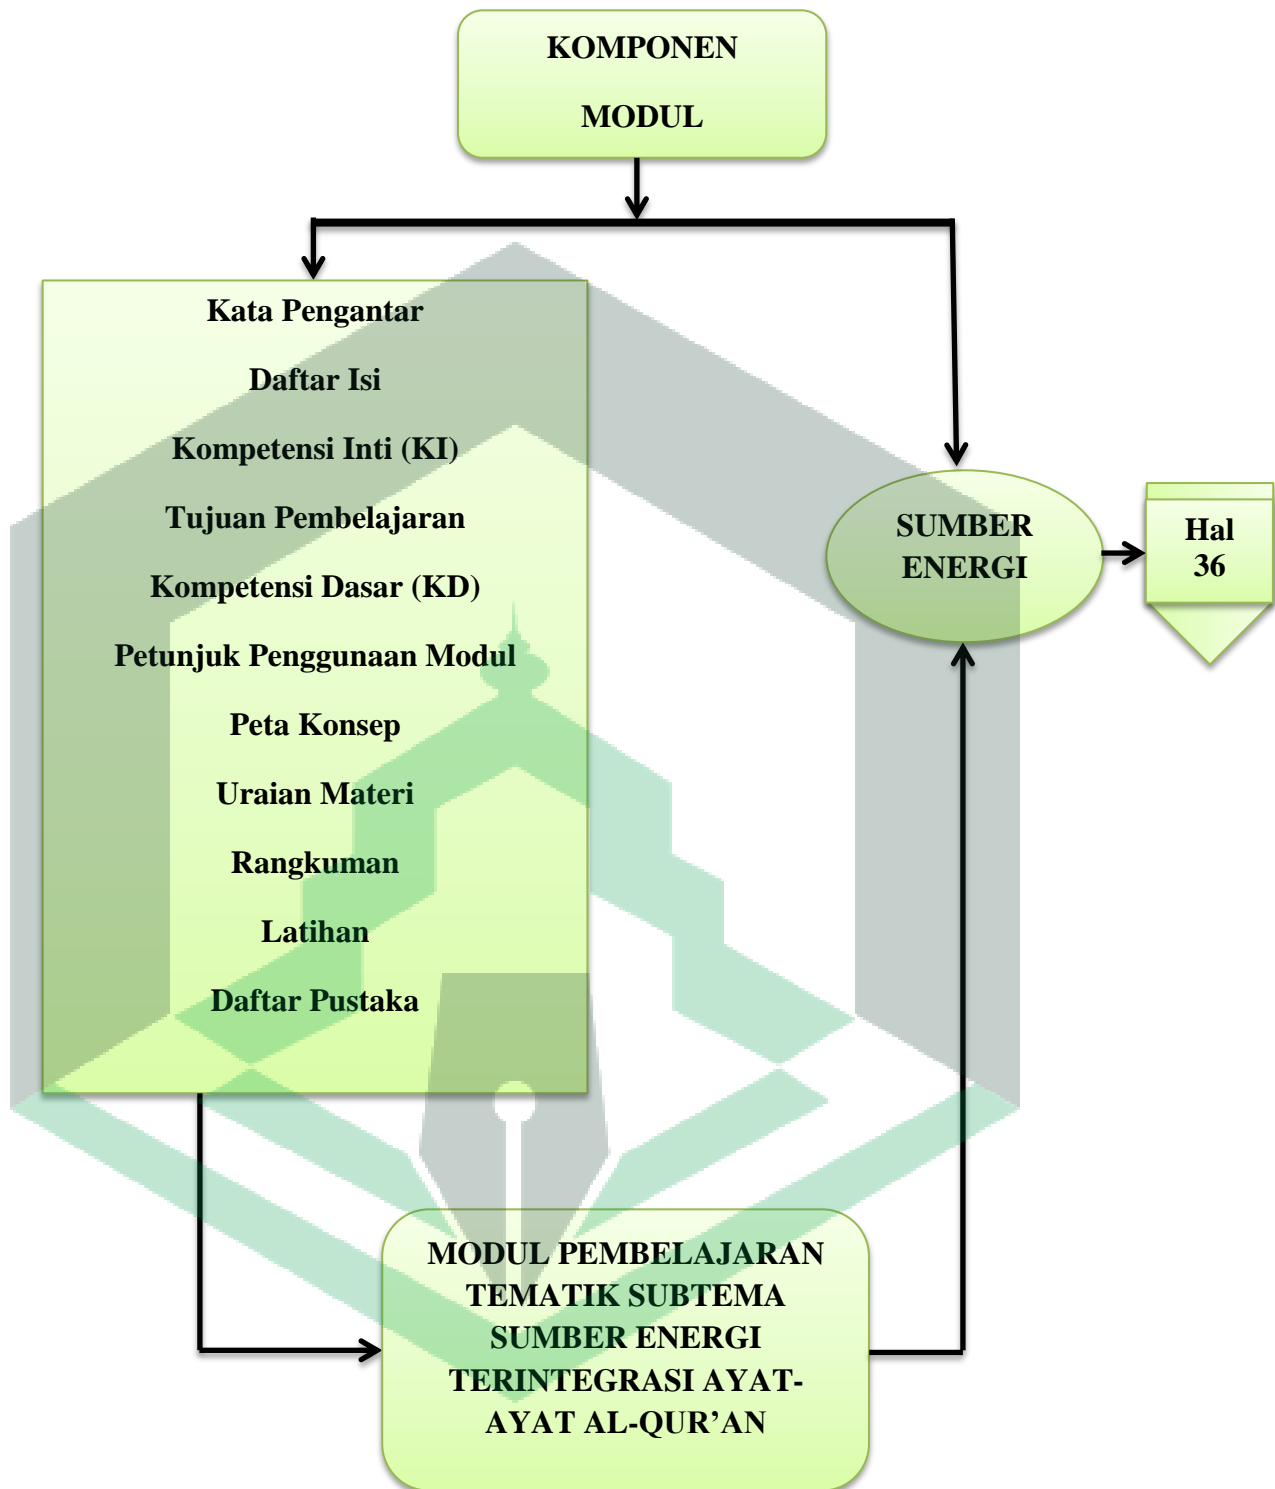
KOMPONEN
MODUL

Kata Pengantar
Daftar Isi
Kompetensi Inti (KI)
Tujuan Pembelajaran
Kompetensi Dasar (KD)
Petunjuk Penggunaan Modul
Peta Konsep
Uraian Materi
Rangkuman
Latihan
Daftar Pustaka

SUMBER ENERGI

Hal 36

MODUL PEMBELAJARAN TEMATIK SUBTEMA SUMBER ENERGI TERINTEGRASI AYAT-AYAT AL-QUR'AN